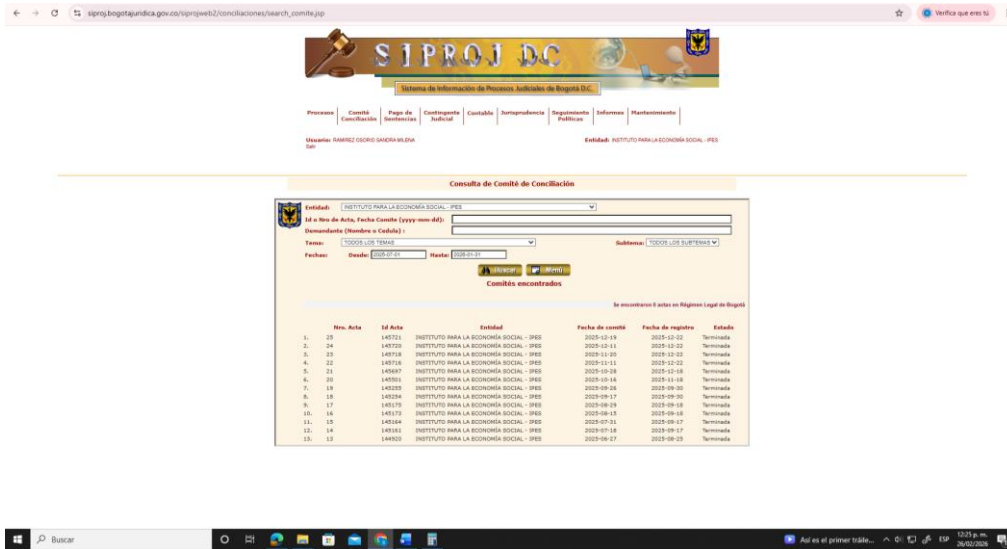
siproj.bogotajuridica.gov.co/siprojweb2/conciliaciones/search_comite.jsp

Verifica que eres tú

SIPROJ DC

Sistema de Información de Procesos Judiciales de Bogotá D.C.

Procesos | Comité Conciliación | Pago de Sentencias | Contingente Judicial | Contable | Jurisprudencia | Seguimiento Políticas | Informes | Mantenimiento

Usuario: RAMIREZ OSORIO SANDRA MILENA
Salir

Entidad: INSTITUTO PARA LA ECONOMIA SOCIAL - IPES

Consulta de Comité de Conciliación

Entidad: INSTITUTO PARA LA ECONOMIA SOCIAL - IPES
Id o Nro de Acta, Fecha Comite (yyyy-mm-dd):
Demandante (Nombre o Cedula) :
Temas: TODOS LOS TEMAS
Subtema: TODOS LOS SUBTEMAS
Fechas: Desde: 2025-07-01 Hasta: 2026-01-31

Buscar | Menú

Comités encontrados

Se encontraron 8 actas en Régimen Legal de Bogotá

| | Nro. Acta | Id Acta | Entidad | Fecha de comité | Fecha de registro | Estado |
|---|---|---|---|---|---|---|
| 1. | 25 | 145721 | INSTITUTO PARA LA ECONOMÍA SOCIAL - IPES | 2025-12-19 | 2025-12-22 | Terminada |
| 2. | 24 | 145720 | INSTITUTO PARA LA ECONOMÍA SOCIAL - IPES | 2025-12-11 | 2025-12-22 | Terminada |
| 3. | 23 | 145718 | INSTITUTO PARA LA ECONOMÍA SOCIAL - IPES | 2025-11-20 | 2025-12-22 | Terminada |
| 4. | 22 | 145716 | INSTITUTO PARA LA ECONOMÍA SOCIAL - IPES | 2025-11-11 | 2025-12-22 | Terminada |
| 5. | 21 | 145697 | INSTITUTO PARA LA ECONOMÍA SOCIAL - IPES | 2025-10-28 | 2025-12-18 | Terminada |
| 6. | 20 | 145501 | INSTITUTO PARA LA ECONOMÍA SOCIAL - IPES | 2025-10-16 | 2025-11-18 | Terminada |
| 7. | 19 | 145255 | INSTITUTO PARA LA ECONOMÍA SOCIAL - IPES | 2025-09-26 | 2025-09-30 | Terminada |
| 8. | 18 | 145254 | INSTITUTO PARA LA ECONOMÍA SOCIAL - IPES | 2025-09-17 | 2025-09-30 | Terminada |
| 9. | 17 | 145175 | INSTITUTO PARA LA ECONOMÍA SOCIAL - IPES | 2025-08-29 | 2025-09-18 | Terminada |
| 10. | 16 | 145173 | INSTITUTO PARA LA ECONOMÍA SOCIAL - IPES | 2025-08-15 | 2025-09-18 | Terminada |
| 11. | 15 | 145164 | INSTITUTO PARA LA ECONOMÍA SOCIAL - IPES | 2025-07-31 | 2025-09-17 | Terminada |
| 12. | 14 | 145161 | INSTITUTO PARA LA ECONOMÍA SOCIAL - IPES | 2025-07-18 | 2025-09-17 | Terminada |
| 13. | 13 | 144933 | INSTITUTO PARA LA ECONOMÍA SOCIAL - IPES | 2025-06-27 | 2025-08-25 | Terminada |

Buscar

Así es el primer tráile... ESP 12:23 p. m. 26/02/2026